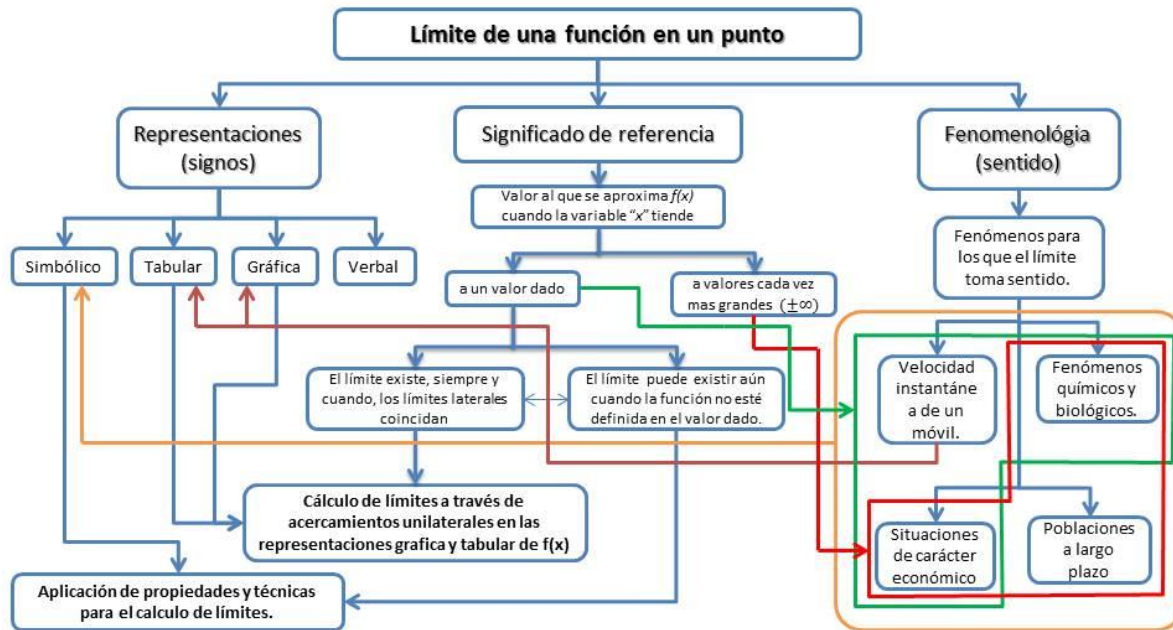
Límite de una función en un punto

Representaciones (signos)

Significado de referencia

Fenomenología (sentido)

Valor al que se aproxima $f(x)$ cuando la variable "$x$" tiende

Simbólico

Tabular

Gráfica

Verbal

a un valor dado

a valores cada vez mas grandes $(\pm\infty)$

Fenómenos para los que el límite toma sentido.

El límite existe, siempre y cuando, los límites laterales coincidan

El límite puede existir aún cuando la función no esté definida en el valor dado.

Velocidad instantáne a de un móvil.

Fenómenos químicos y biológicos.

Cálculo de límites a través de acercamientos unilaterales en las representaciones grafica y tabular de f(x)

Situaciones de carácter económico

Poblaciones a largo plazo

Aplicación de propiedades y técnicas para el calculo de límites.